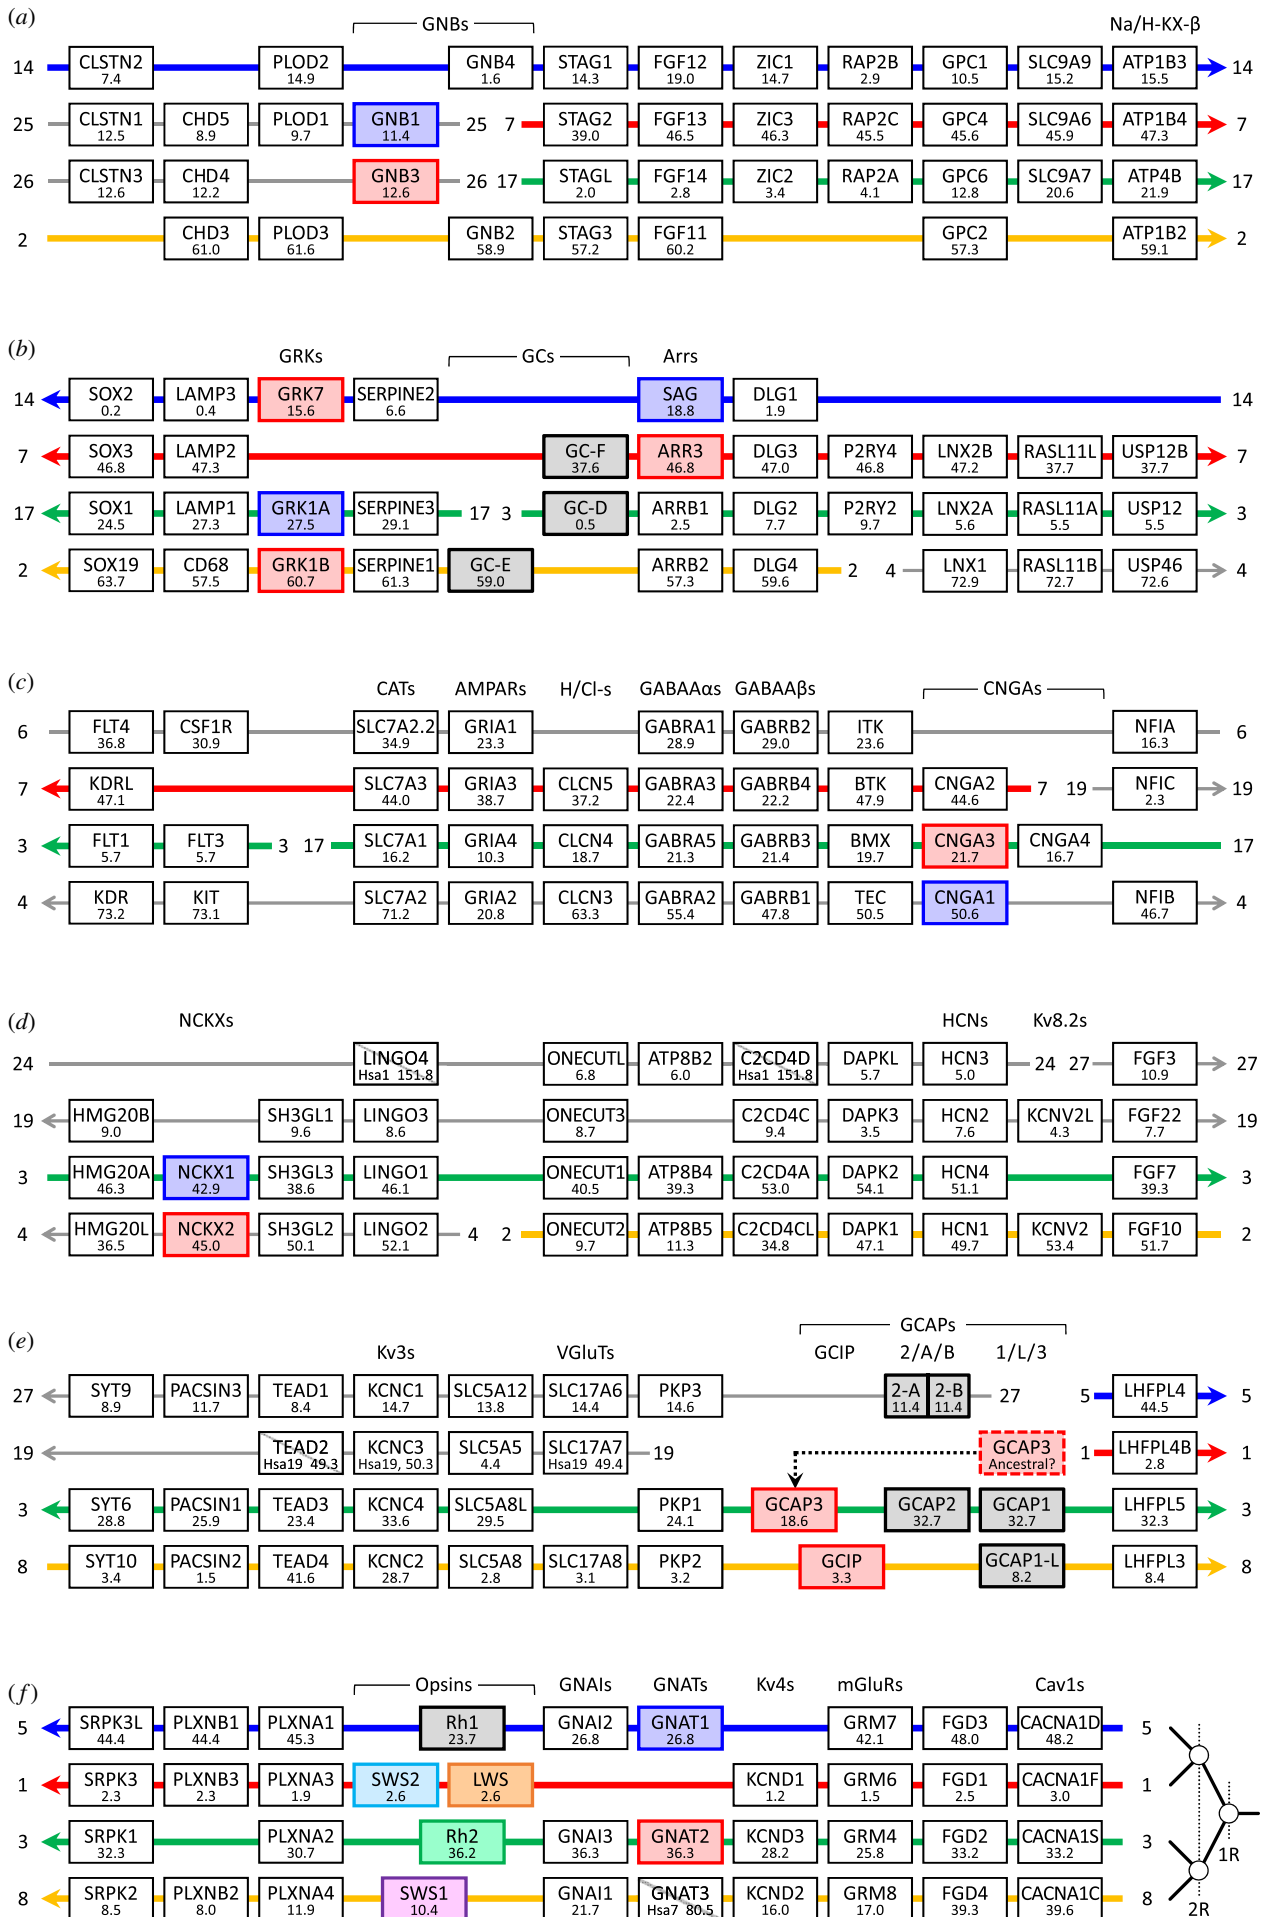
(a)

GNBs Na/H-KX-β

14 CLSTN2 7.4 PLOD2 14.9 GNB4 1.6 STAG1 14.3 FGF12 19.0 ZIC1 14.7 RAP2B 2.9 GPC1 10.5 SLC9A9 15.2 ATP1B3 15.5 14

25 CLSTN1 12.5 CHD5 8.9 PLOD1 9.7 GNB1 11.4 25 7 STAG2 39.0 FGF13 46.5 ZIC3 46.3 RAP2C 45.5 GPC4 45.6 SLC9A6 45.9 ATP1B4 47.3 7

26 CLSTN3 12.6 CHD4 12.2 GNB3 12.6 26 17 STAGL 2.0 FGF14 2.8 ZIC2 3.4 RAP2A 4.1 GPC6 12.8 SLC9A7 20.6 ATP4B 21.9 17

2 CHD3 61.0 PLOD3 61.6 GNB2 58.9 STAG3 57.2 FGF11 60.2 GPC2 57.3 ATP1B2 59.1 2

(b)

GRKs GCs Arrs

14 SOX2 0.2 LAMP3 0.4 GRK7 15.6 SERPINE2 6.6 SAG 18.8 DLG1 1.9 14

7 SOX3 46.8 LAMP2 47.3 GC-F 37.6 ARR3 46.8 DLG3 47.0 P2RY4 46.8 LNX2B 47.2 RASL11L 37.7 USP12B 37.7 7

17 SOX1 24.5 LAMP1 27.3 GRK1A 27.5 SERPINE3 29.1 17 3 GC-D 0.5 ARRB1 2.5 DLG2 7.7 P2RY2 9.7 LNX2A 5.6 RASL11A 5.5 USP12 5.5 3

2 SOX19 63.7 CD68 57.5 GRK1B 60.7 SERPINE1 61.3 GC-E 59.0 ARRB2 57.3 DLG4 59.6 2 4 LNX1 72.9 RASL11B 72.7 USP46 72.6 4

(c)

CATs AMPARs H/Cl-s GABAAαs GABAAβs CNGAs

6 FLT4 36.8 CSF1R 30.9 SLC7A2.2 34.9 GRIA1 23.3 GABRA1 28.9 GABRB2 29.0 ITK 23.6 NFIA 16.3 6

7 KDRL 47.1 SLC7A3 44.0 GRIA3 38.7 CLCN5 37.2 GABRA3 22.4 GABRB4 22.2 BTK 47.9 CNGA2 44.6 7 19 NFIC 2.3 19

3 FLT1 5.7 FLT3 5.7 3 17 SLC7A1 16.2 GRIA4 10.3 CLCN4 18.7 GABRA5 21.3 GABRB3 21.4 BMX 19.7 CNGA3 21.7 CNGA4 16.7 17

4 KDR 73.2 KIT 73.1 SLC7A2 71.2 GRIA2 20.8 CLCN3 63.3 GABRA2 55.4 GABRB1 47.8 TEC 50.5 CNGA1 50.6 NFIB 46.7 4

(d)

NCKXs HCNs Kv8.2s

24 LINGO4 Hsa1 151.8 ONECUTL 6.8 ATP8B2 6.0 C2CD4D Hsa1 151.8 DAPKL 5.7 HCN3 5.0 24 27 FGF3 10.9 27

19 HMG20B 9.0 SH3GL1 9.6 LINGO3 8.6 ONECUT3 8.7 C2CD4C 9.4 DAPK3 3.5 HCN2 7.6 KCNV2L 4.3 FGF22 7.7 19

3 HMG20A 46.3 NCKX1 42.9 SH3GL3 38.6 LINGO1 46.1 ONECUT1 40.5 ATP8B4 39.3 C2CD4A 53.0 DAPK2 54.1 HCN4 51.1 FGF7 39.3 3

4 HMG20L 36.5 NCKX2 45.0 SH3GL2 50.1 LINGO2 52.1 4 2 ONECUT2 9.7 ATP8B5 11.3 C2CD4CL 34.8 DAPK1 47.1 HCN1 49.7 KCNV2 53.4 FGF10 51.7 2

(e)

Kv3s VGluTs GCAPs GCIP 2/A/B 1/L/3

27 SYT9 8.9 PACSIN3 11.7 TEAD1 8.4 KCNC1 14.7 SLC5A12 13.8 SLC17A6 14.4 PKP3 14.6 2-A 11.4 2-B 11.4 27 5 LHFPL4 44.5 5

19 TEAD2 Hsa19 49.3 KCNC3 Hsa19, 50.3 SLC5A5 4.4 SLC17A7 Hsa19 49.4 19 GCAP3 Ancestral? 1 LHFPL4B 2.8 1

3 SYT6 28.8 PACSIN1 25.9 TEAD3 23.4 KCNC4 33.6 SLC5A8L 29.5 PKP1 24.1 GCAP3 18.6 GCAP2 32.7 GCAP1 32.7 LHFPL5 32.3 3

8 SYT10 3.4 PACSIN2 1.5 TEAD4 41.6 KCNC2 28.7 SLC5A8 2.8 SLC17A8 3.1 PKP2 3.2 GCIP 3.3 GCAP1-L 8.2 LHFPL3 8.4 8

(f)

Opsins GNAIs GNATs Kv4s mGluRs Cav1s

5 SRPK3L 44.4 PLXNB1 44.4 PLXNA1 45.3 Rh1 23.7 GNAI2 26.8 GNAT1 26.8 GRM7 42.1 FGD3 48.0 CACNA1D 48.2 5

1 SRPK3 2.3 PLXNB3 2.3 PLXNA3 1.9 SWS2 2.6 LWS 2.6 KCND1 1.2 GRM6 1.5 FGD1 2.5 CACNA1F 3.0 1

3 SRPK1 32.3 PLXNA2 30.7 Rh2 36.2 GNAI3 36.3 GNAT2 36.3 KCND3 28.2 GRM4 25.8 FGD2 33.2 CACNA1S 33.2 3

8 SRPK2 8.5 PLXNB2 8.0 PLXNA4 11.9 SWS1 10.4 GNAI1 21.7 GNAT3 Hsa7 80.5 KCND2 16.0 GRM8 17.0 FGD4 39.3 CACNA1C 39.6 8

1R 2R